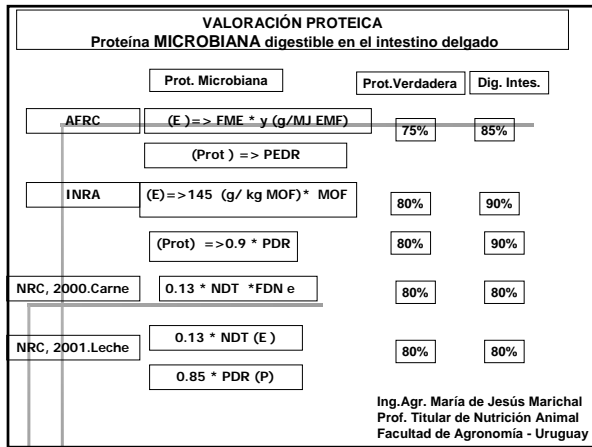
VALORACIÓN PROTEICA
Proteína MICROBIANA digestible en el intestino delgado

Prot. Microbiana

Prot.Verdadera

Dig. Intes.

AFRC

(E) => FME * y (g/MJ EMF)

75%

85%

(Prot) => PEDR

INRA

(E)=>145 (g/ kg MOF)* MOF

80%

90%

(Prot) =>0.9 * PDR

80%

90%

NRC, 2000.Carne

0.13 * NDT *FDN e

80%

80%

NRC, 2001.Leche

0.13 * NDT (E)

80%

80%

0.85 * PDR (P)

Ing.Agr. María de Jesús Marichal
Prof. Titular de Nutrición Animal
Facultad de Agronomía - Uruguay